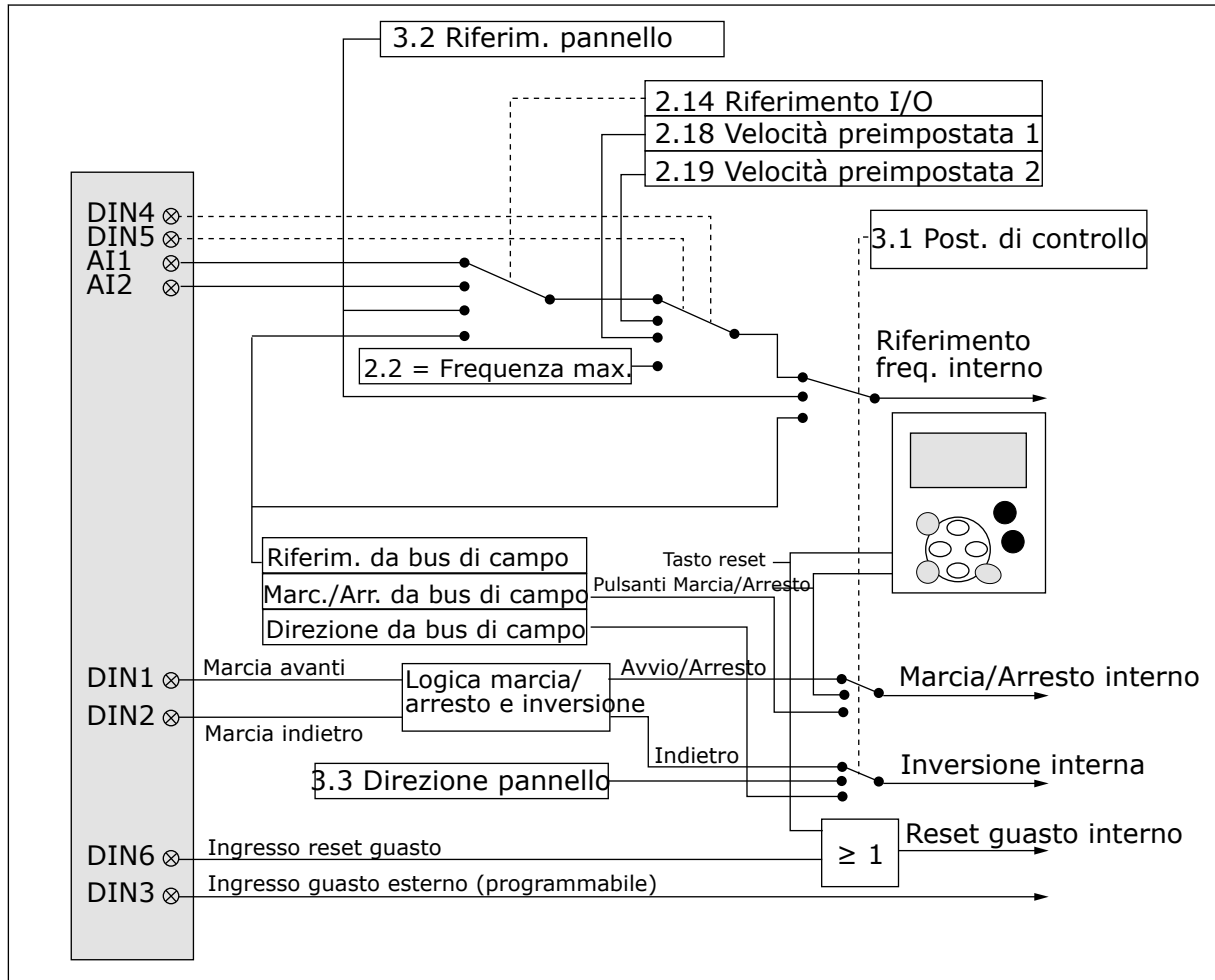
3.2 Riferim. pannello

2.14 Riferimento I/O

2.18 Velocità preimpostata 1

2.19 Velocità preimpostata 2

DIN4
DIN5
AI1
AI2

3.1 Post. di controllo

2.2 = Frequenza max.

Riferimento freq. interno

Riferim. da bus di campo

Tasto reset

Marc./Arr. da bus di campo

Pulsanti Marcia/Arresto

Direzione da bus di campo

DIN1
Marcia avanti

Logica marcia/ arresto e inversione

Avvio/Arresto

Marcia/Arresto interno

DIN2
Marcia indietro

Indietro

3.3 Direzione pannello

Inversione interna

DIN6
Ingresso reset guasto

$\geq 1$

Reset guasto interno

DIN3
Ingresso guasto esterno (programmabile)